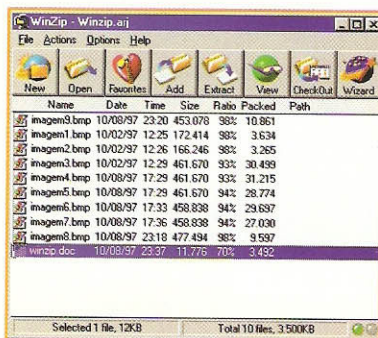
WinZip - Winzip.arj

File Actions Options Help

New Open Favorites Add Extract View CheckOut Wizard

| Name | Date | Time | Size | Ratio | Packed | Path |
|---|---|---|---|---|---|---|
| imagem9.bmp | 10/08/97 | 23:20 | 453.078 | 98% | 10.861 | |
| imagem1.bmp | 10/02/97 | 12:25 | 172.414 | 98% | 3.634 | |
| imagem2.bmp | 10/02/97 | 12:26 | 166.246 | 98% | 3.265 | |
| imagem3.bmp | 10/02/97 | 12:29 | 461.670 | 93% | 30.499 | |
| imagem4.bmp | 10/08/97 | 17:29 | 461.670 | 93% | 31.215 | |
| imagem5.bmp | 10/08/97 | 17:29 | 461.670 | 94% | 28.774 | |
| imagem6.bmp | 10/08/97 | 17:33 | 458.838 | 94% | 29.697 | |
| imagem7.bmp | 10/08/97 | 17:36 | 458.838 | 94% | 27.030 | |
| imagem8.bmp | 10/08/97 | 23:18 | 477.494 | 98% | 9.597 | |
| winzip.doc | 10/08/97 | 23:37 | 11.776 | 70% | 3.492 | |

Selected 1 file, 12KB Total 10 files, 3.500KB